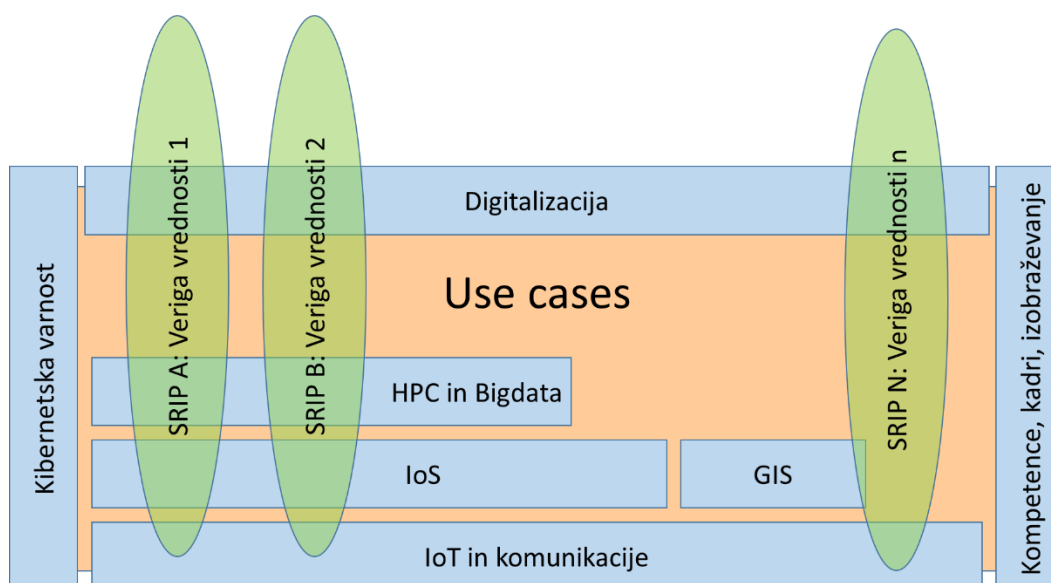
Kibernetska varnost

SRIP A: Veriga vrednosti 1

SRIP B: Veriga vrednosti 2

SRIP N: Veriga vrednosti n

Digitalizacija

Use cases

HPC in Bigdata

IoS

GIS

IoT in komunikacije

Kompetence, kadri, izobraževanje